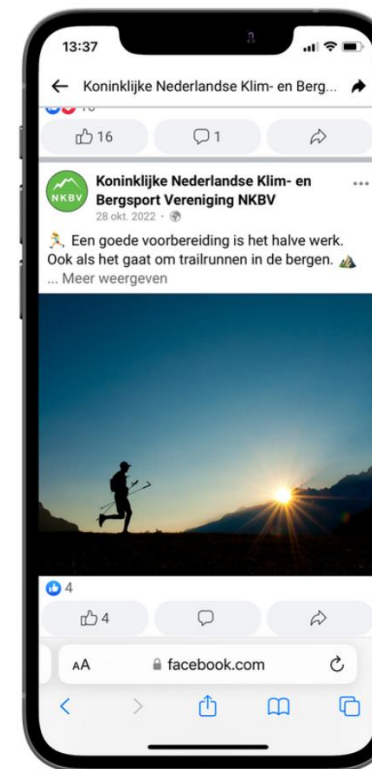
13:37

← Koninklijke Nederlandse Klim- en Berg...

16

1

NKBV

Koninklijke Nederlandse Klim- en Bergsport Vereniging NKBV

28 okt. 2022 ·

Een goede voorbereiding is het halve werk. Ook als het gaat om trailrunnen in de bergen.

... Meer weergeven

4

4

AA

facebook.com